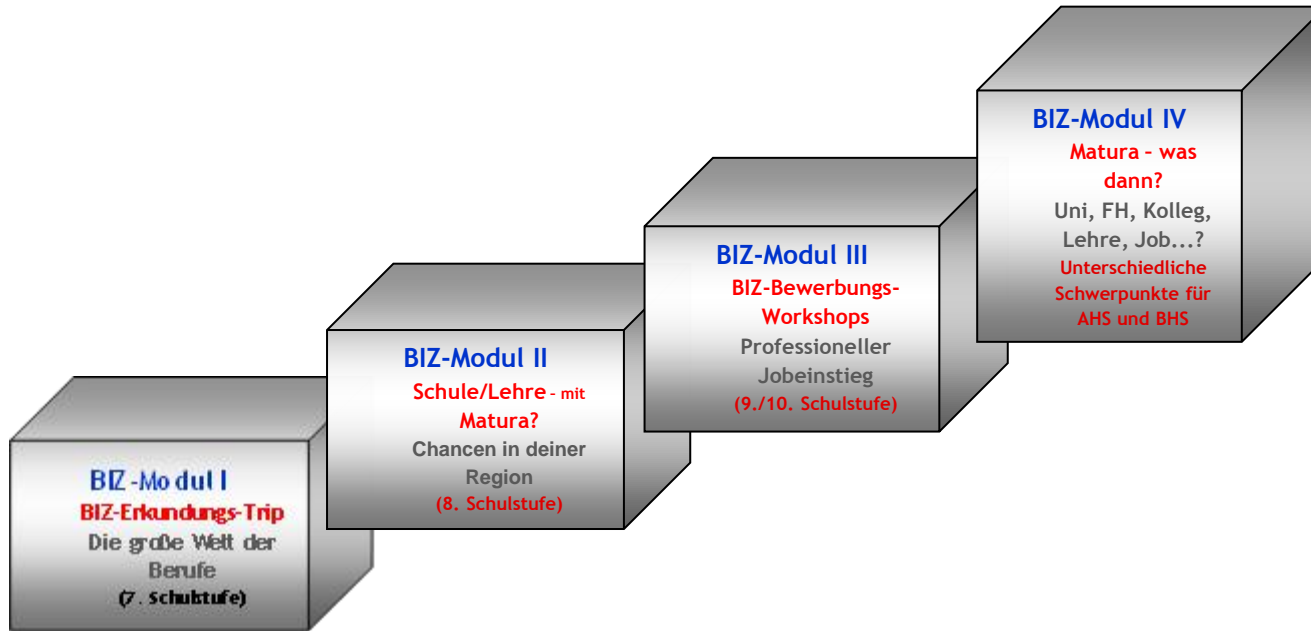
BIZ-Modul I
BIZ-Erkundungs-Trip
Die große Welt der Berufe
(7. Schulstufe)

BIZ-Modul II
Schule/Lehre – mit Matura?
Chancen in deiner Region
(8. Schulstufe)

BIZ-Modul III
BIZ-Bewerbungs-Workshops
Professioneller Jobeinstieg
(9./10. Schulstufe)

BIZ-Modul IV
Matura – was dann?
Uni, FH, Kolleg, Lehre, Job...?
Unterschiedliche Schwerpunkte für AHS und BHS